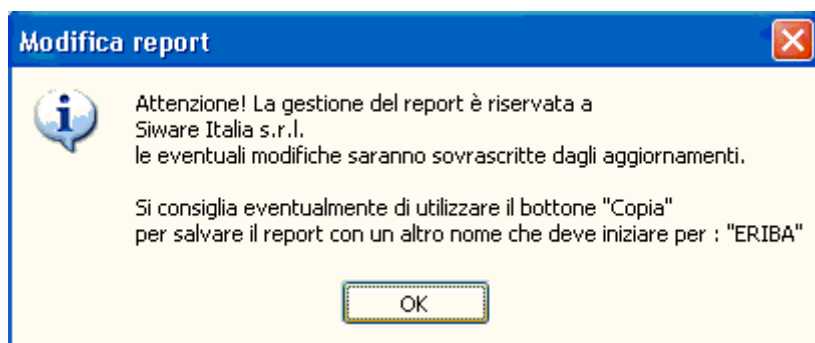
Modifica report

Attenzione! La gestione del report è riservata a
Siware Italia s.r.l.
le eventuali modifiche saranno sovrascritte dagli aggiornamenti.

Si consiglia eventualmente di utilizzare il bottone "Copia"
per salvare il report con un altro nome che deve iniziare per : "ERIBA"

OK